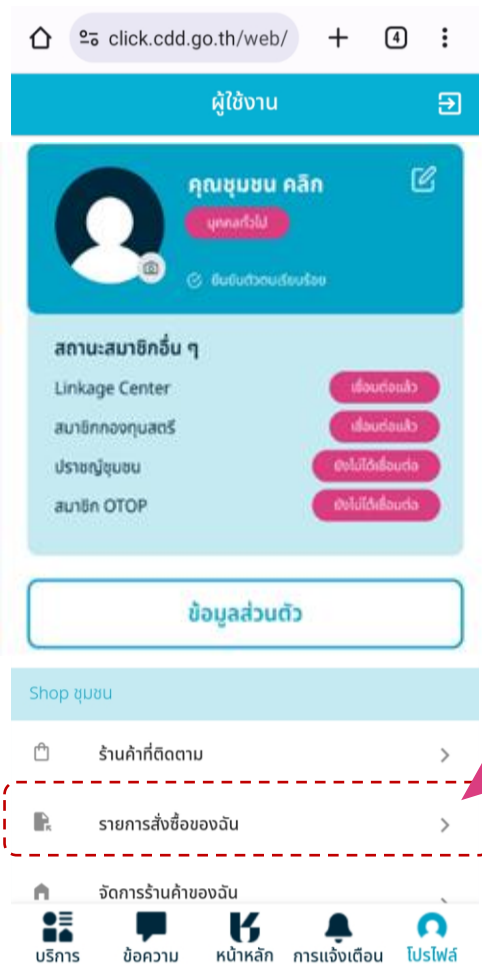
click.cdd.go.th/web/

4

ผู้ใช้งาน

คุณชุมชน คลิก

บุคคลทั่วไป

ยืนยันตัวตนเรียบร้อย

สถานะสมาชิกอื่น ๆ

Linkage Center

เชื่อมต่อแล้ว

สมาชิกกองทุนสตรี

เชื่อมต่อแล้ว

ปราชญ์ชุมชน

ยังไม่ได้เชื่อมต่อ

สมาชิก OTOP

ยังไม่ได้เชื่อมต่อ

ข้อมูลส่วนตัว

Shop ชุมชน

ร้านค้าที่ติดตาม

รายการสั่งซื้อของฉัน

จัดการร้านค้าของฉัน

บริการ

ข้อความ

หน้าหลัก

การแจ้งเตือน

โปรไฟล์